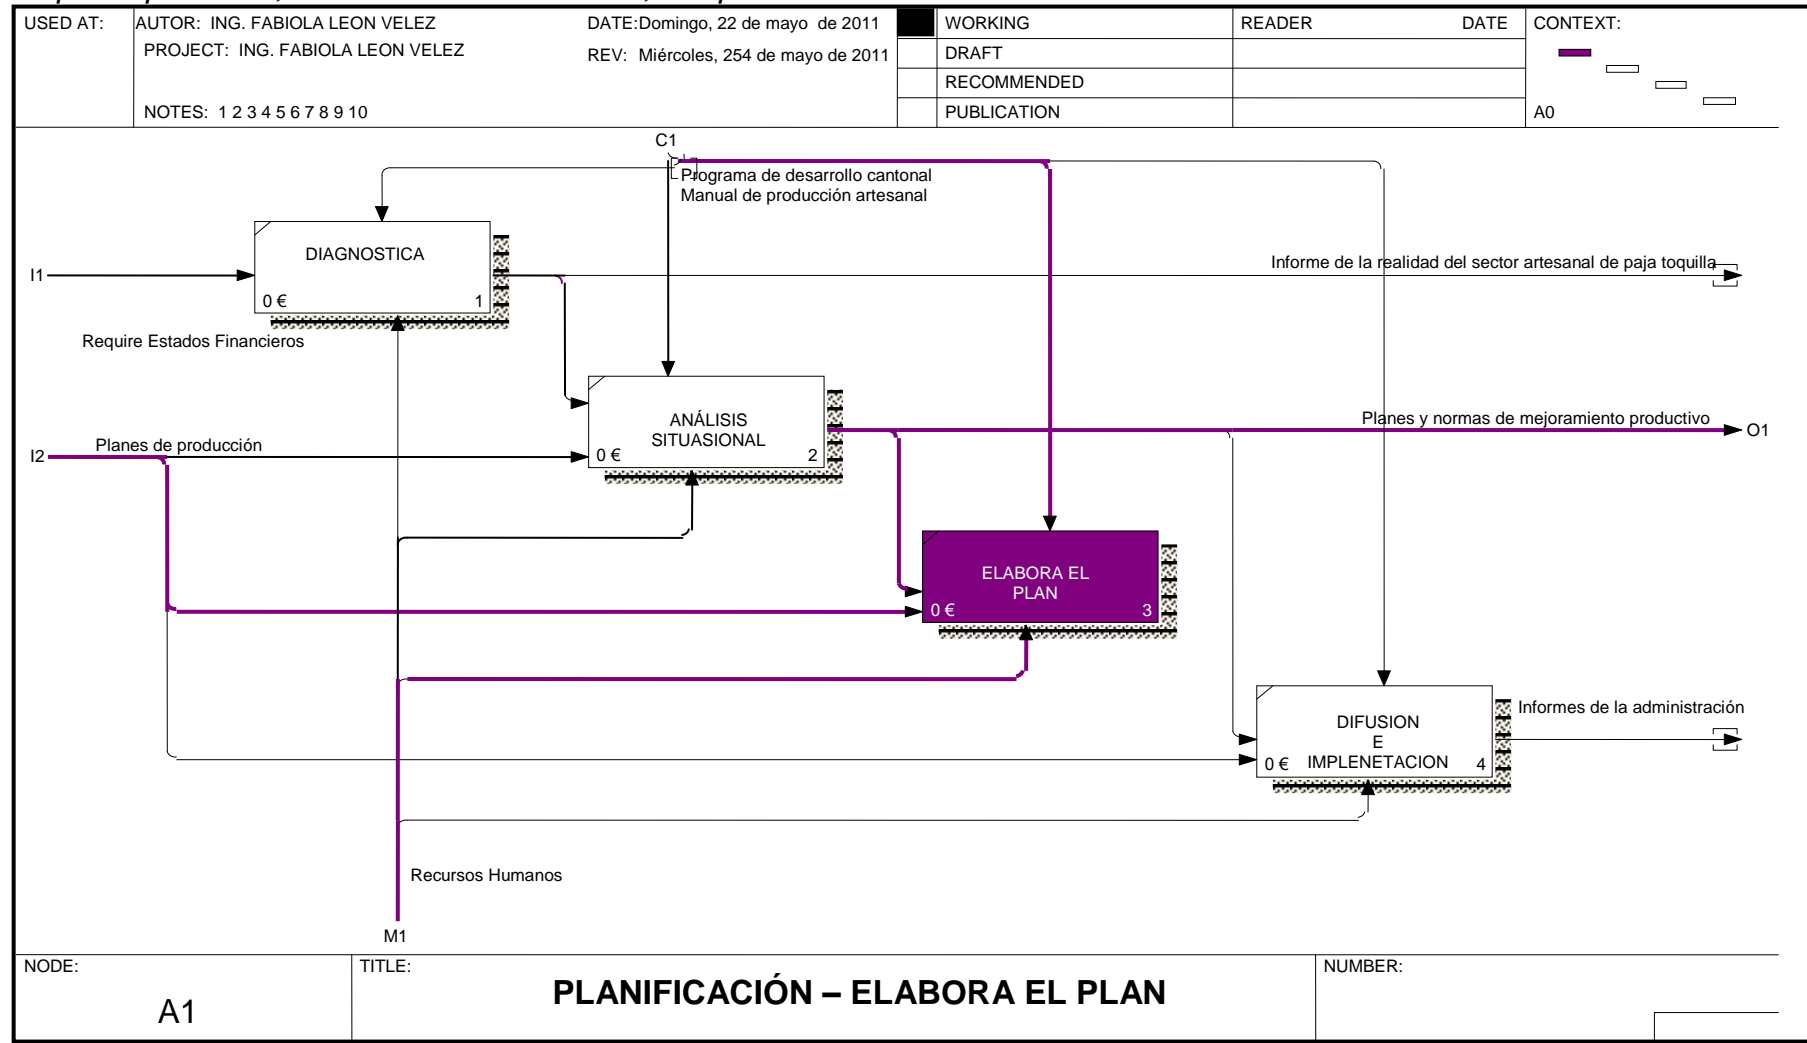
| USED AT: | AUTOR: ING. FABIOLA LEON VELEZ<br>PROJECT: ING. FABIOLA LEON VELEZ<br><br>NOTES: 1 2 3 4 5 6 7 8 9 10 | DATE:Domingo, 22 de mayo de 2011<br>REV: Miércoles, 254 de mayo de 2011 | WORKING<br>DRAFT<br>RECOMMENDED<br>PUBLICATION | READER | DATE | CONTEXT:<br><br>A0 |
|---|---|---|---|---|---|---|

C1

Programa de desarrollo cantonal
Manual de producción artesanal

I1

DIAGNOSTICA
0 € 1

Informe de la realidad del sector artesanal de paja toquilla

Require Estados Financieros

ANÁLISIS SITUASIONAL
0 € 2

Planes y normas de mejoramiento productivo

O1

I2

Planes de producción

ELABORA EL PLAN
0 € 3

DIFUSION E IMPLENETACION
0 € 4

Informes de la administración

Recursos Humanos

M1

| NODE: A1 | TITLE: PLANIFICACIÓN – ELABORA EL PLAN | NUMBER: |
|---|---|---|